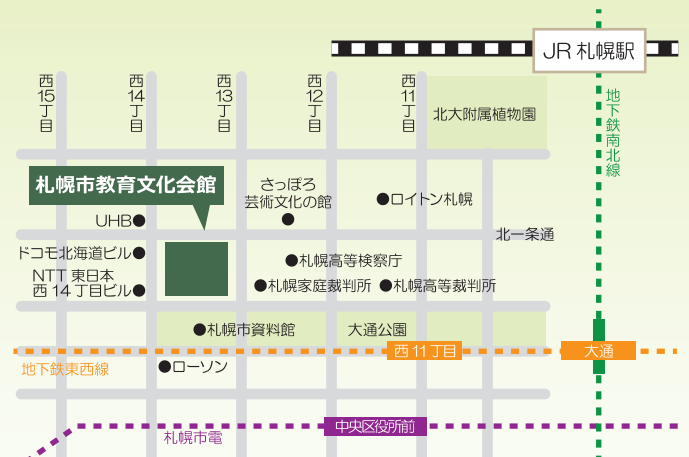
JR 札幌駅

地下鉄南北線

西15丁目

西14丁目

西13丁目

西12丁目

西11丁目

北大附属植物園

札幌市教育文化会館

さっぽろ芸術文化の館

ロイトン札幌

UHB

北一条通

ドコモ北海道ビル

札幌高等検察庁

NTT 東日本 西 14 丁目ビル

札幌家庭裁判所

札幌高等裁判所

札幌市資料館

大通公園

西 11 丁目

大通

地下鉄東西線

ローソン

中央区役所前

札幌市電